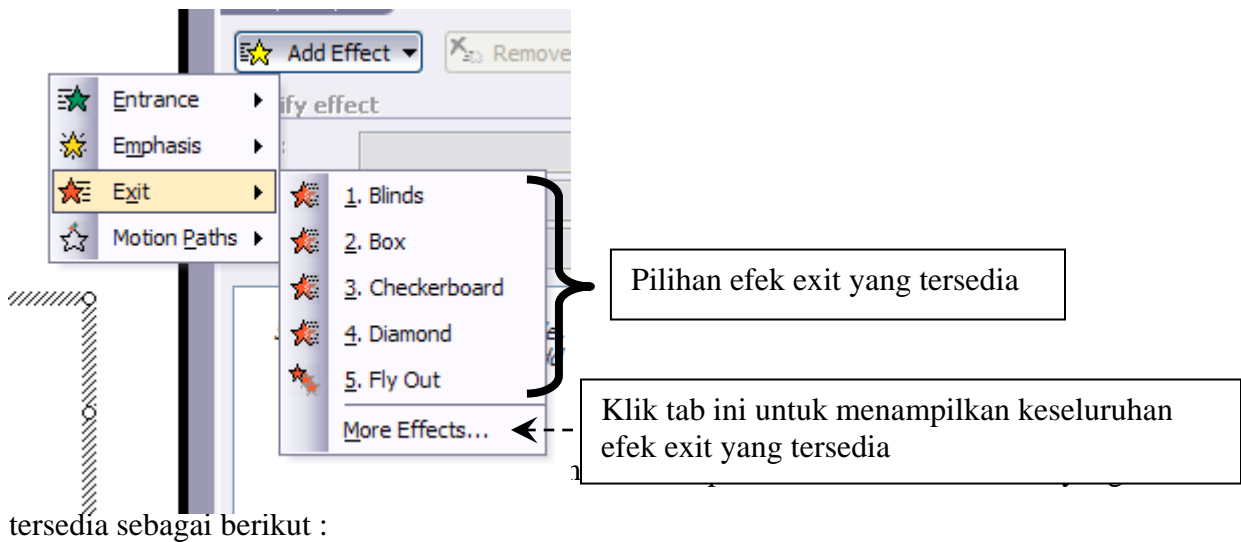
Add Effect ▾

Remove

ify effect

Entrance

Emphasis

Exit

Motion Paths

1. Blinds

2. Box

3. Checkerboard

4. Diamond

5. Fly Out

More Effects...

Pilihan efek exit yang tersedia

Klik tab ini untuk menampilkan keseluruhan efek exit yang tersedia

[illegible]

tersedia sebagai berikut :